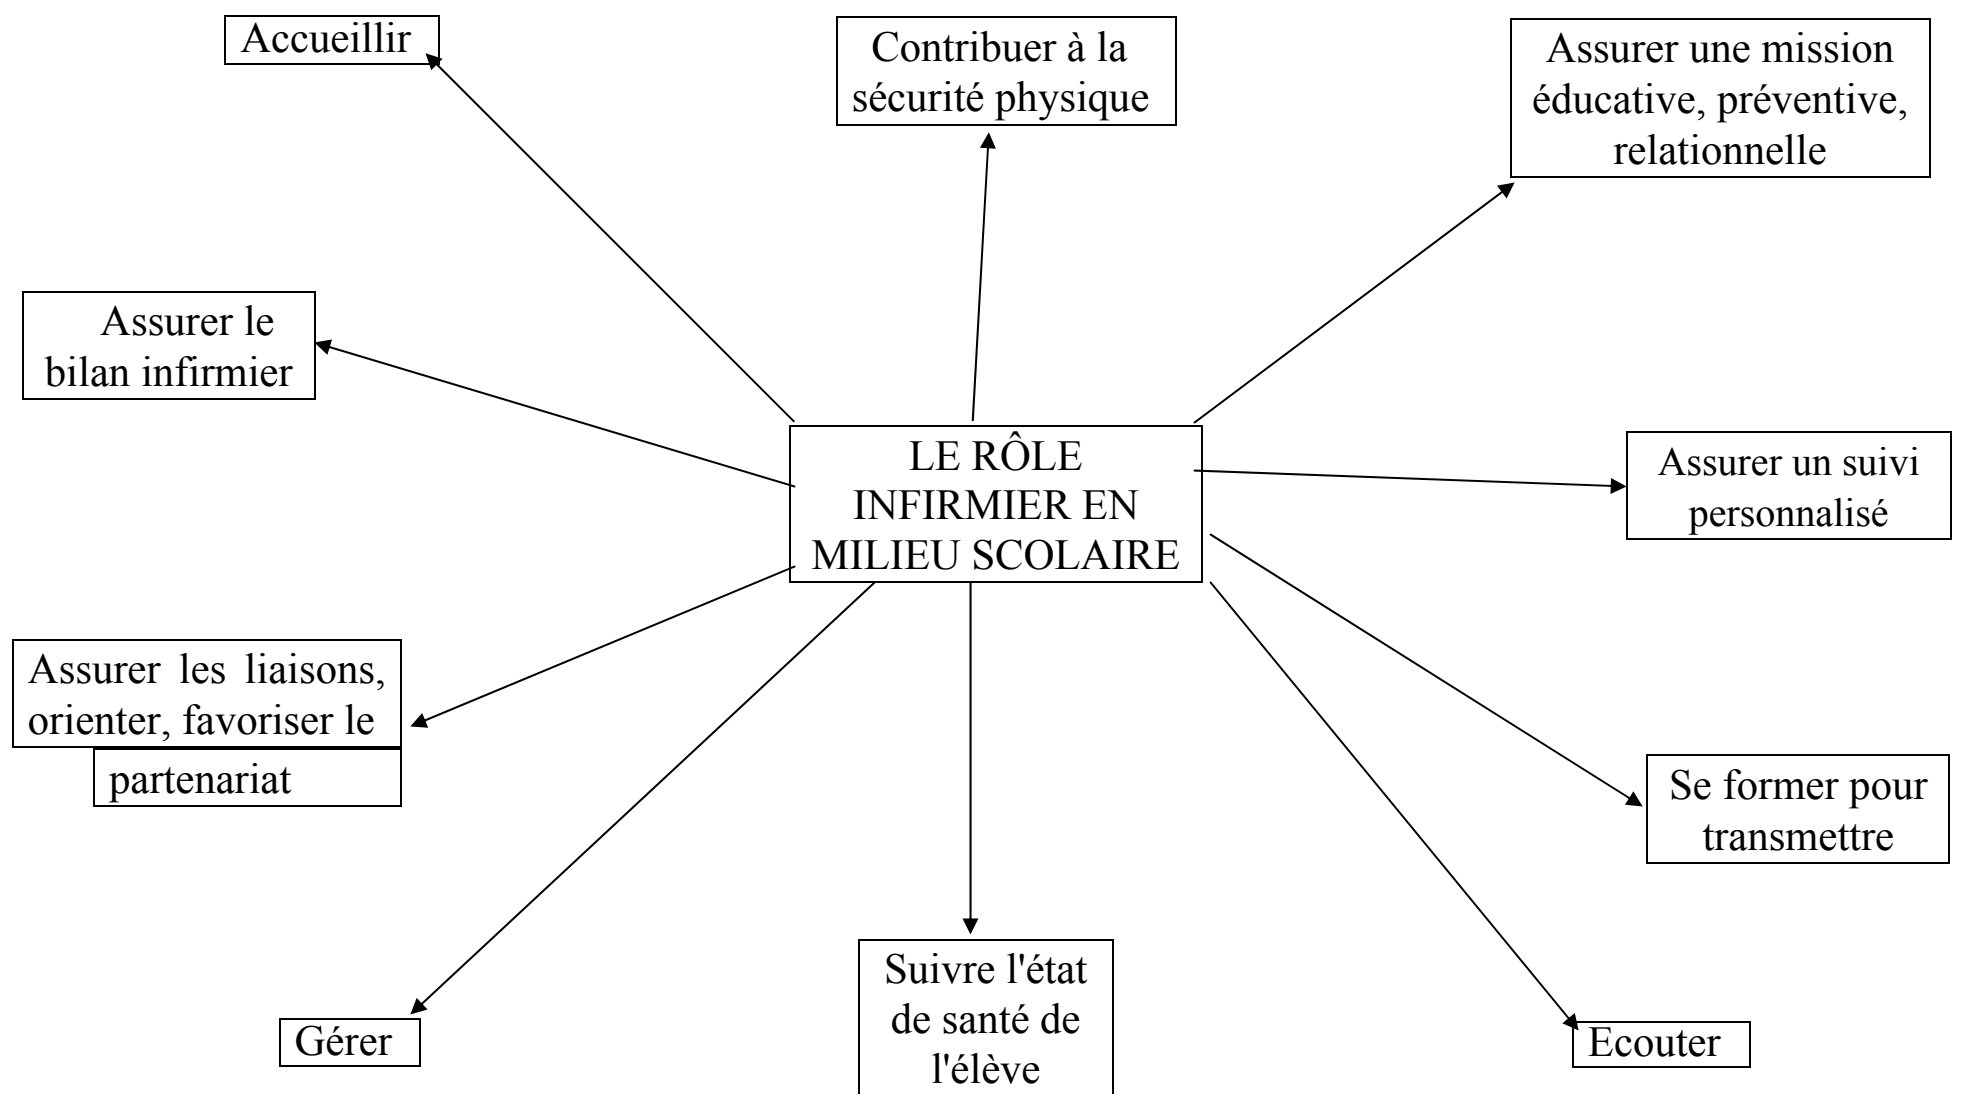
Accueillir

Contribuer à la sécurité physique

Assurer une mission éducative, préventive, relationnelle

Assurer le bilan infirmier

LE RÔLE INFIRMIER EN MILIEU SCOLAIRE

Assurer un suivi personnalisé

Assurer les liaisons, orienter, favoriser le partenariat

Se former pour transmettre

Gérer

Suivre l'état de santé de l'élève

Ecouter